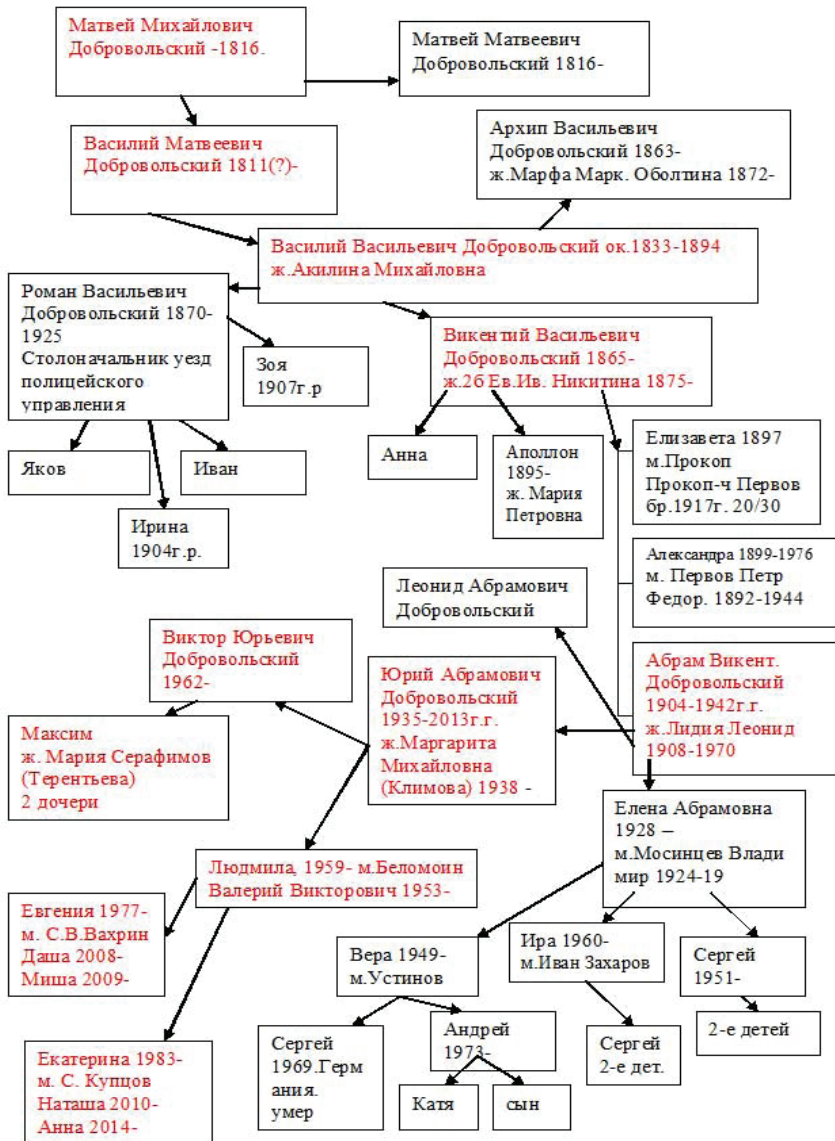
Матвей Михайлович Добровольский -1816.

Матвей Матвеевич Добровольский 1816-

Василий Матвеевич Добровольский 1811(?)-

Архип Васильевич Добровольский 1863- ж.Марфа Марк. Оболтина 1872-

Василий Васильевич Добровольский ок.1833-1894 ж.Акилина Михайловна

Роман Васильевич Добровольский 1870-1925 Столоначальник уезд полицейского управления

Зоя 1907г.р

Викентий Васильевич Добровольский 1865- ж.2б Ев.Ив. Никитина 1875-

Яков

Иван

Ирина 1904г.р.

Анна

Аполлон 1895- ж. Мария Петровна

Елизавета 1897 м.Прокоп Прокоп-ч Первов бр.1917г. 20/30

Александра 1899-1976 м. Первов Петр Федор. 1892-1944

Леонид Абрамович Добровольский

Виктор Юрьевич Добровольский 1962-

Юрий Абрамович Добровольский 1935-2013г.г. ж.Маргарита Михайловна (Климова) 1938 -

Абрам Викент. Добровольский 1904-1942г.г. ж.Лидия Леонид 1908-1970

Максим ж. Мария Серафимов (Терентьева) 2 дочери

Елена Абрамовна 1928 – м.Мосинцев Влади мир 1924-19

Людмила, 1959- м.Беломоин Валерий Викторович 1953-

Евгения 1977- м. С.В.Вахрин Даша 2008- Миша 2009-

Вера 1949- м.Устинов

Ира 1960- м.Иван Захаров

Сергей 1951-

2-е детей

Сергей 1969.Герм ания. умер

Андрей 1973-

Сергей 2-е дет.

Катя

сын

Екатерина 1983- м. С. Купцов Наташа 2010- Анна 2014-